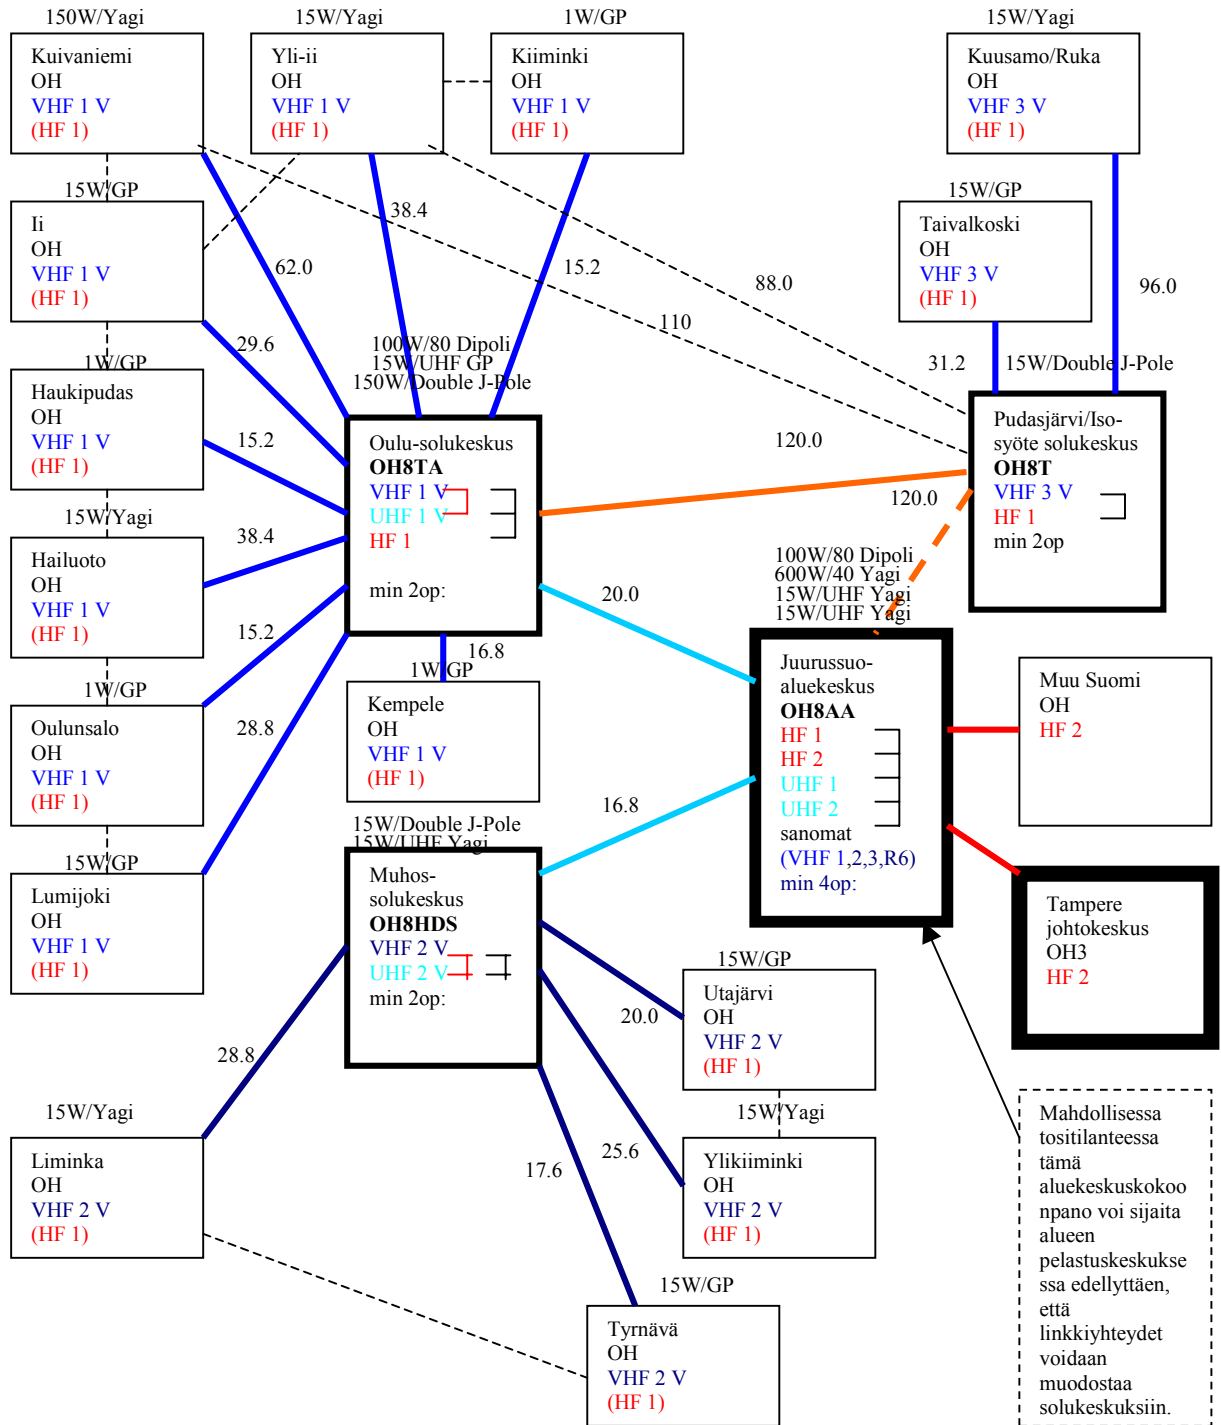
150W/Yagi
Kuivaniemi
OH
VHF 1 V
(HF 1)

15W/Yagi
Yli-ii
OH
VHF 1 V
(HF 1)

1W/GP
Kiiminki
OH
VHF 1 V
(HF 1)

15W/Yagi
Kuusamo/Ruka
OH
VHF 3 V
(HF 1)

15W/GP
Ii
OH
VHF 1 V
(HF 1)

38.4
62.0
15.2
88.0
96.0
110

15W/GP
Taivalkoski
OH
VHF 3 V
(HF 1)

29.6

1W/GP
Haukipudas
OH
VHF 1 V
(HF 1)

100W/80 Dipoli
15W/UHF GP
150W/Double J-Pole

31.2
15W/Double J-Pole

Oulu-solukeskus
OH8TA
VHF 1 V
UHF 1 V
HF 1
min 2op:

15.2
120.0

Pudasjärvi/Iso-syöte solukeskus
OH8T
VHF 3 V
HF 1
min 2op

120.0

15W/Yagi
Hailuoto
OH
VHF 1 V
(HF 1)

38.4

100W/80 Dipoli
600W/40 Yagi
15W/UHF Yagi
15W/UHF Yagi

20.0

15.2

1W/GP
Oulunsalo
OH
VHF 1 V
(HF 1)

16.8
1W/GP
Kempele
OH
VHF 1 V
(HF 1)

28.8

Juurussuo-aluekeskus
OH8AA
HF 1
HF 2
UHF 1
UHF 2
sanomat
(VHF 1,2,3,R6)
min 4op:

Muu Suomi
OH
HF 2

15W/GP
Lumijoki
OH
VHF 1 V
(HF 1)

15W/Double J-Pole
15W/UHF Yagi
Muhos-solukeskus
OH8HDS
VHF 2 V
UHF 2 V
min 2op:

16.8

Tampere
johtokeskus
OH3
HF 2

15W/GP
Utajärvi
OH
VHF 2 V
(HF 1)

20.0
28.8

15W/Yagi
Liminka
OH
VHF 2 V
(HF 1)

15W/Yagi
Ylikiiminki
OH
VHF 2 V
(HF 1)

25.6
17.6

15W/GP
Tyrnävä
OH
VHF 2 V
(HF 1)

Mahdollisessa tositilanteessa tämä aluekeskuskokoonpano voi sijaita alueen pelastuskeskuksessa edellyttäen, että linkkiyhteydet voidaan muodostaa solukeskuksiin.